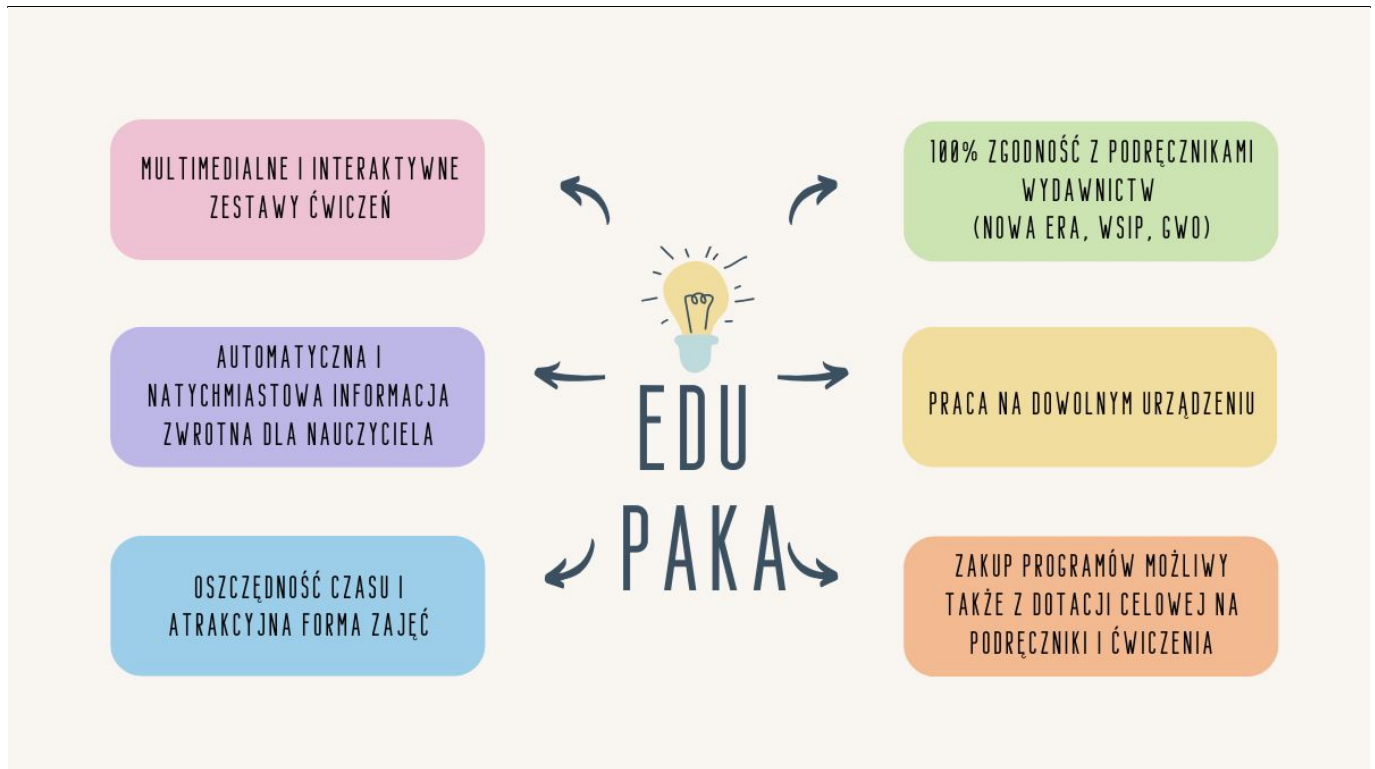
MULTIMEDIALNE I INTERAKTYWNE ZESTAWY ĆWICZEŃ

100% ZGODNOŚĆ Z PODRĘCZNIKAMI WYDAWNICTW (NOWA ERA, WSIP, GWO)

AUTOMATYCZNA I NATYCHMIASTOWA INFORMACJA ZWROTNA DLA NAUCZYCIELA

EDU PAKA

PRACA NA DOWOLNYM URZĄDZENIU

OSZCZĘDNOŚĆ CZASU I ATRAKCYJNA FORMA ZAJĘĆ

ZAKUP PROGRAMÓW MOŻLIWY TAKŻE Z DOTACJI CELOWEJ NA PODRĘCZNIKI I ĆWICZENIA